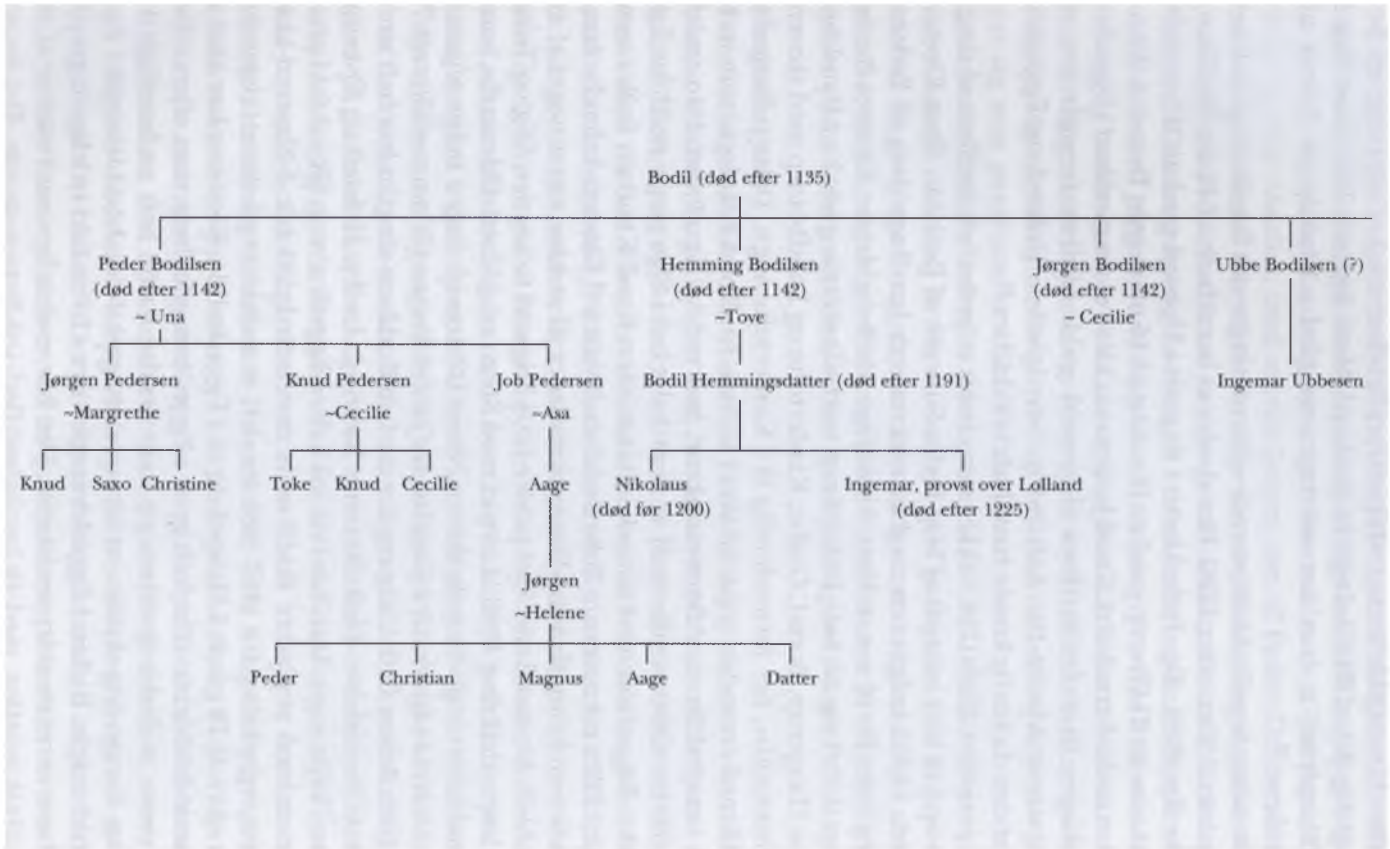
Bodil (død efter 1135)

Peder Bodilsen
(død efter 1142)
~ Una

Hemming Bodilsen
(død efter 1142)
~Tove

Jørgen Bodilsen
(død efter 1142)
~ Cecilie

Ubbe Bodilsen (?)

Jørgen Pedersen
~Margrethe

Knud Pedersen
~Cecilie

Job Pedersen
~Asa

Bodil Hemmingsdatter (død efter 1191)

Ingemar Ubbesen

Knud Saxo Christine

Toke Knud Cecilie

Aage

Nikolaus
(død før 1200)

Ingemar, provst over Lolland
(død efter 1225)

Jørgen
~Helene

Peder Christian Magnus Aage Datter